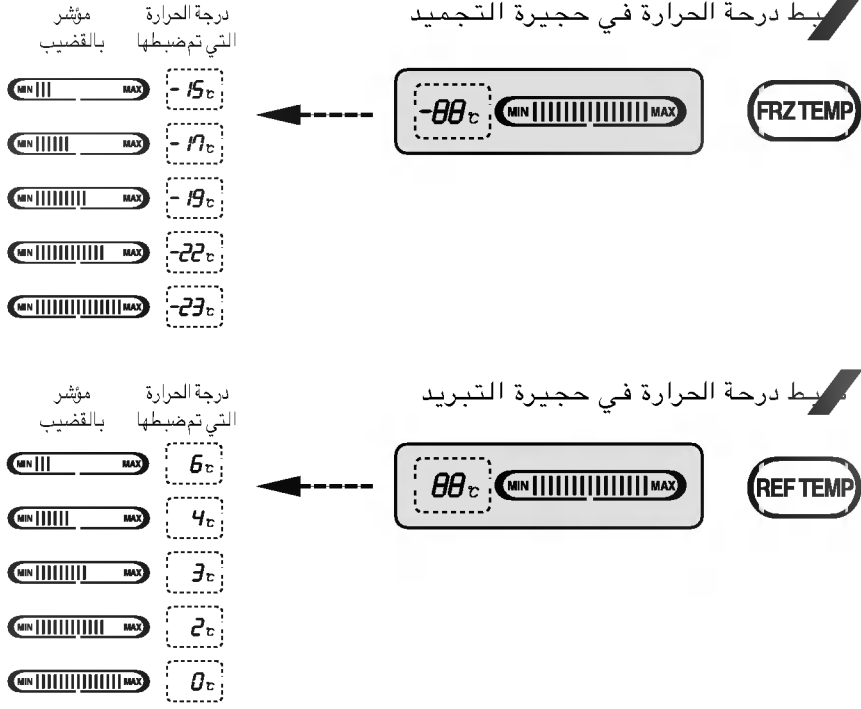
ـبط درجة الحرارة في حجيرة التجميد

درجة الحرارة التي تم ضبطها

مؤشر بالقضيب

-88℃ MIN MAX

FRZ TEMP

- 15℃ MIN MAX
- 17℃ MIN MAX
- 19℃ MIN MAX
-22℃ MIN MAX
-23℃ MIN MAX

ـبط درجة الحرارة في حجيرة التبريد

درجة الحرارة التي تم ضبطها

مؤشر بالقضيب

88℃ MIN MAX

REF TEMP

6℃ MIN MAX
4℃ MIN MAX
3℃ MIN MAX
2℃ MIN MAX
0℃ MIN MAX